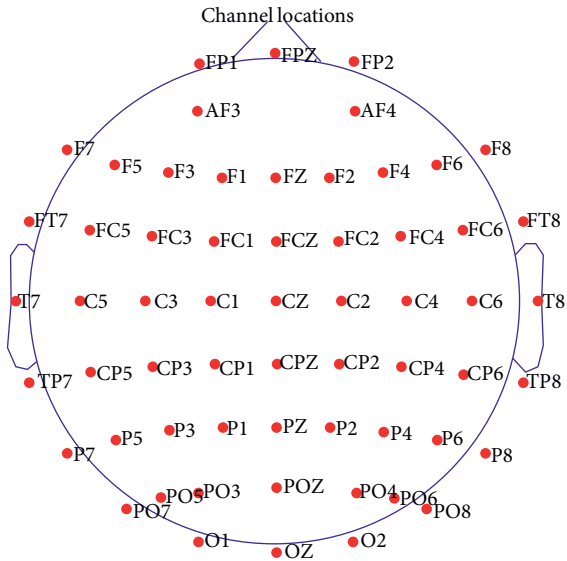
Channel locations

FP1 FPZ FP2

AF3 AF4

F7 F5 F3 F1 FZ F2 F4 F6 F8

FT7 FC5 FC3 FC1 FCZ FC2 FC4 FC6 FT8

T7 C5 C3 C1 CZ C2 C4 C6 T8

TP7 CP5 CP3 CP1 CPZ CP2 CP4 CP6 TP8

P7 P5 P3 P1 PZ P2 P4 P6 P8

PO7 PO5 PO3 POZ PO4 PO6 PO8

O1 OZ O2